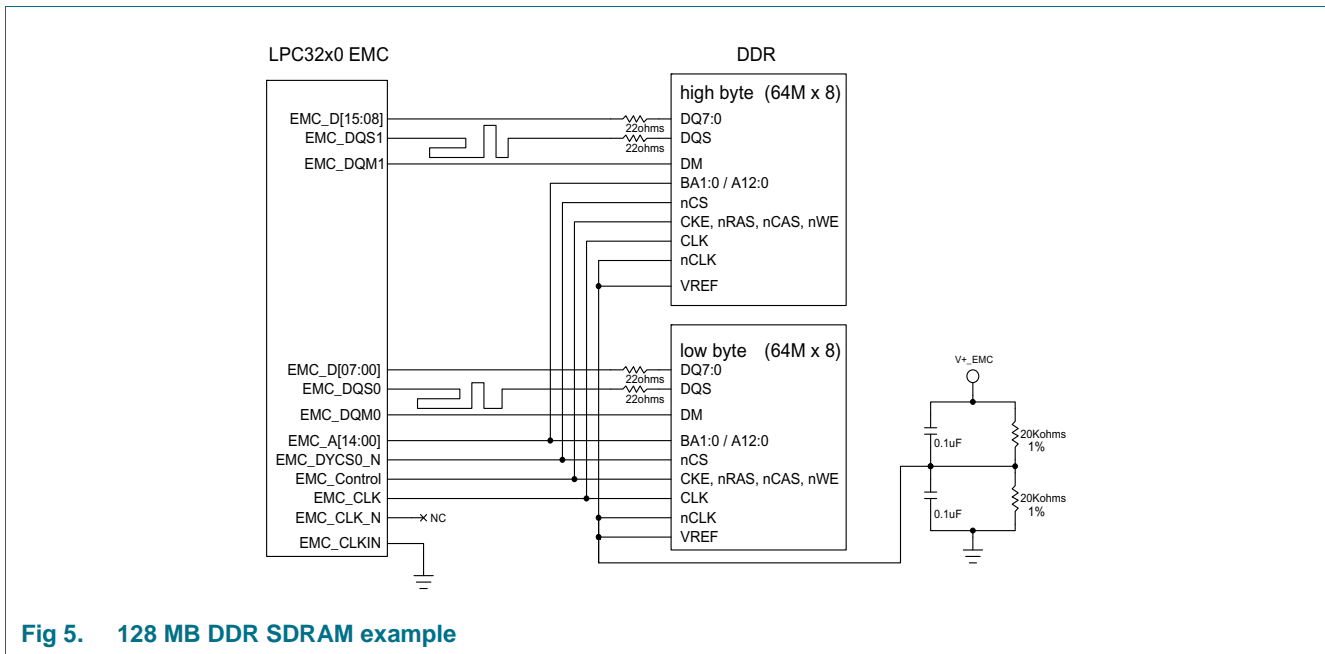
LPC32x0 EMC

DDR

EMC_D[15:08]
EMC_DQS1
EMC_DQM1

22ohms
22ohms

high byte (64M x 8)
DQ7:0
DQS
DM
BA1:0 / A12:0
nCS
CKE, nRAS, nCAS, nWE
CLK
nCLK
VREF

EMC_D[07:00]
EMC_DQS0
EMC_DQM0
EMC_A[14:00]
EMC_DYCS0_N
EMC_Control
EMC_CLK
EMC_CLK_N
NC
EMC_CLKIN

22ohms
22ohms

low byte (64M x 8)
DQ7:0
DQS
DM
BA1:0 / A12:0
nCS
CKE, nRAS, nCAS, nWE
CLK
nCLK
VREF

V+_EMC
0.1uF
20Kohms 1%
0.1uF
20Kohms 1%

Fig 5. 128 MB DDR SDRAM example